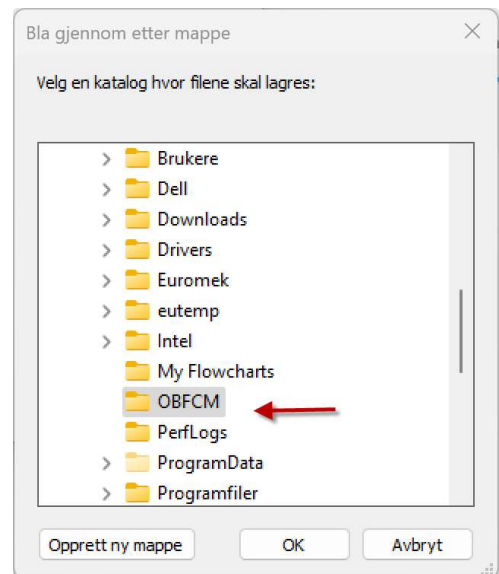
Bla gjennom etter mappe

Velg en katalog hvor filene skal lagres:

Brukere
Dell
Downloads
Drivers
Euromek
eutemp
Intel
My Flowcharts
OBFCM
PerfLogs
ProgramData
Programfiler

Opprett ny mappe
OK
Avbryt